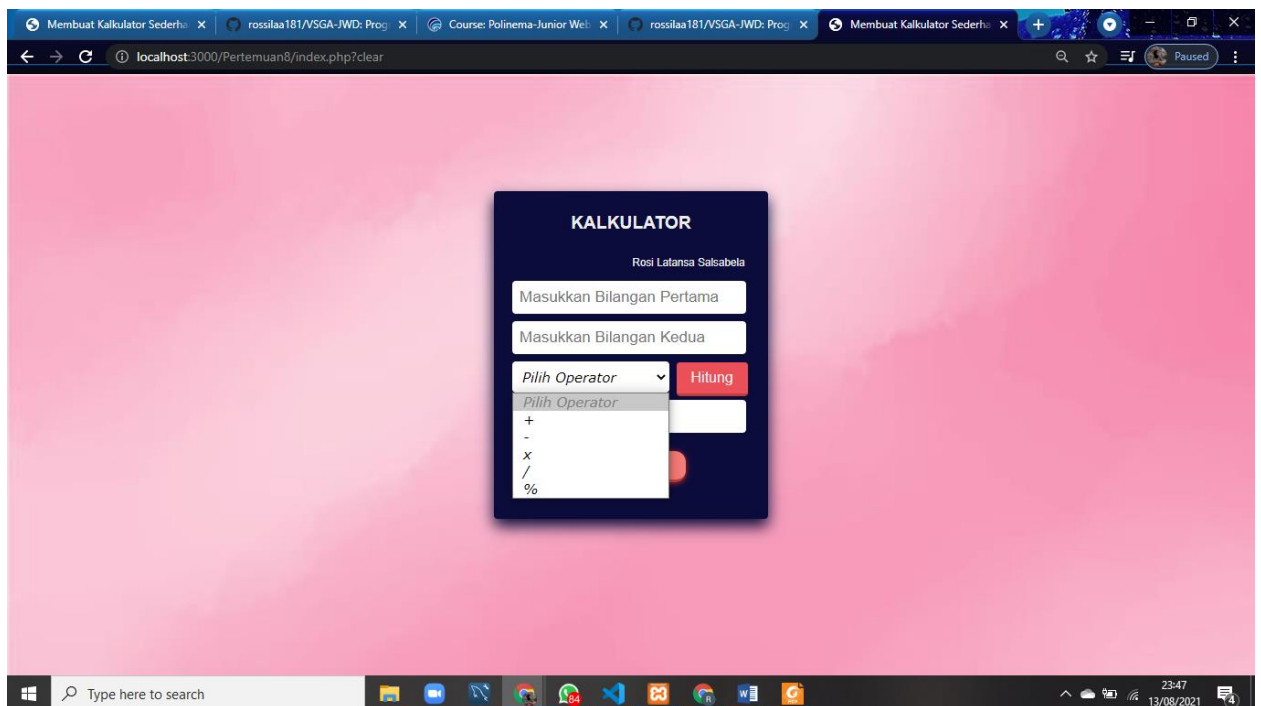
Membuat Kalkulator Sederha ×
rossilaa181/VSGA-JWD: Prog ×
Course: Polinema-Junior Web ×
rossilaa181/VSGA-JWD: Prog ×
Membuat Kalkulator Sederha ×
localhost:3000/Pertemuan8/index.php?clear
Paused

KALKULATOR

Rosi Latansa Salsabela

Masukkan Bilangan Pertama

Masukkan Bilangan Kedua

Pilih Operator
Hitung

Pilih Operator
+
-
x
/
%

Type here to search
84
23:47
13/08/2021
4